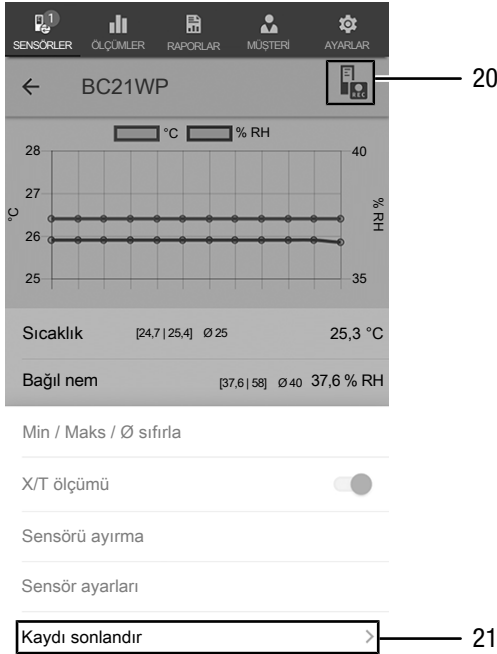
1
SENSÖRLER ÖLÇÜMLER RAPORLAR MÜŞTERİ AYARLAR

← BC21WP

20

°C % RH

28
27
26
25
°C

40
% RH
35

Sıcaklık [24,7 | 25,4] Ø 25 25,3 °C

Bağıl nem [37,6 | 58] Ø 40 37,6 % RH

Min / Maks / Ø sıfırla

X/T ölçümü

Sensörü ayırma

Sensör ayarları

Kaydı sonlandır >

21